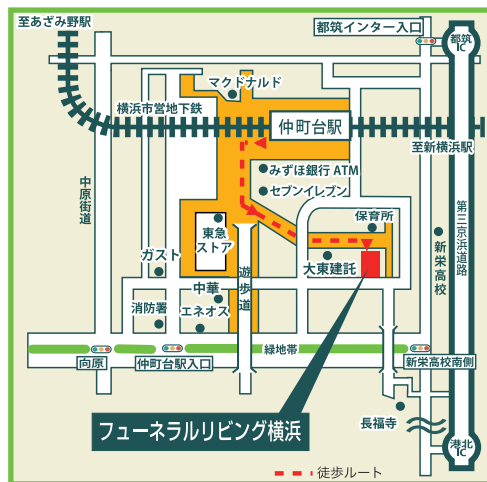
至あざみ野駅
都筑インター入口
都筑IC
マクドナルド
横浜市営地下鉄
仲町台駅
至新横浜駅
みずほ銀行 ATM
セブンイレブン
中原街道
東急ストア
保育所
第三京浜道路
新栄高校
ガスト
大東建託
中華
遊歩道
消防署
エネオス
緑地帯
向原
仲町台駅入口
新栄高校南側
長福寺
フューネラルリビング横浜
港北IC
徒歩ルート